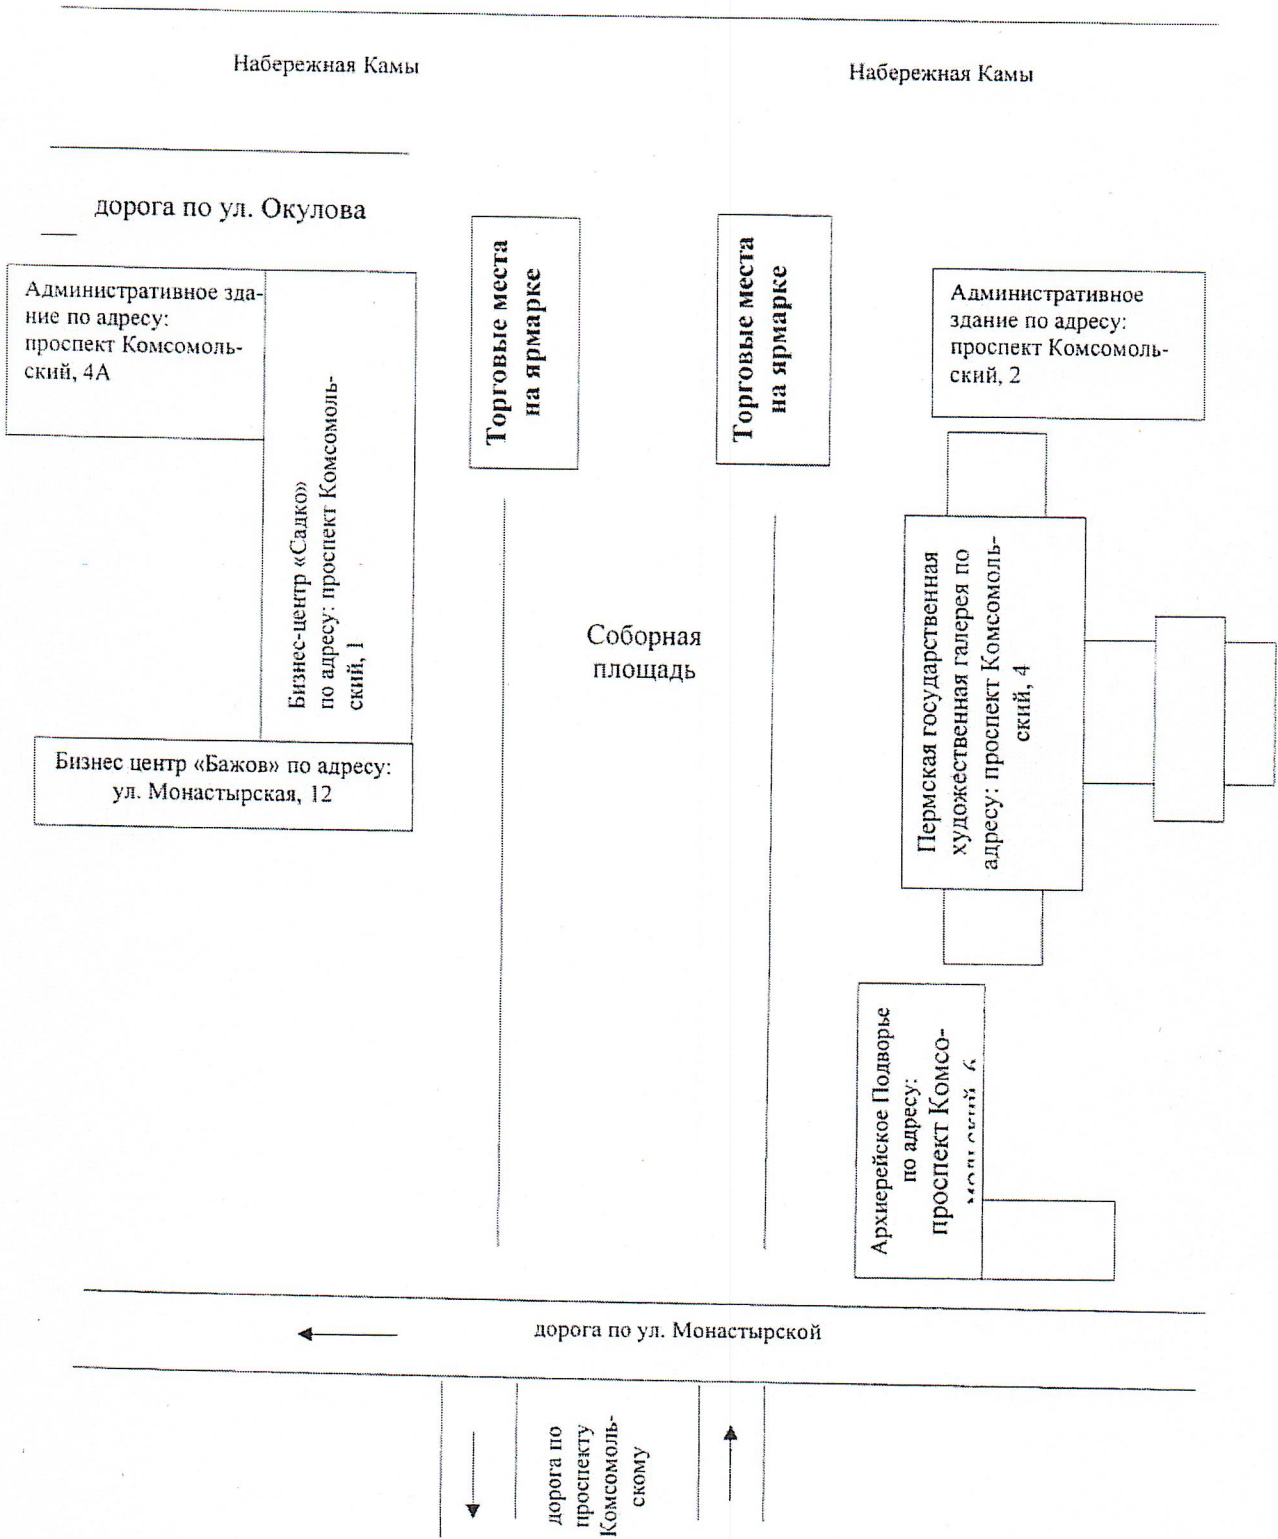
Набережная Камы

Набережная Камы

дорога по ул. Окулова

Административное здание по адресу: проспект Комсомольский, 4А

Бизнес-центр «Садко» по адресу: проспект Комсомольский, 1

Торговые места на ярмарке

Торговые места на ярмарке

Административное здание по адресу: проспект Комсомольский, 2

Соборная площадь

Пермская государственная художественная галерея по адресу: проспект Комсомольский, 4

Бизнес центр «Бажов» по адресу: ул. Монастырская, 12

Архиерейское Подворье по адресу: проспект Комсо-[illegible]

дорога по ул. Монастырской

дорога по проспекту Комсомольскому